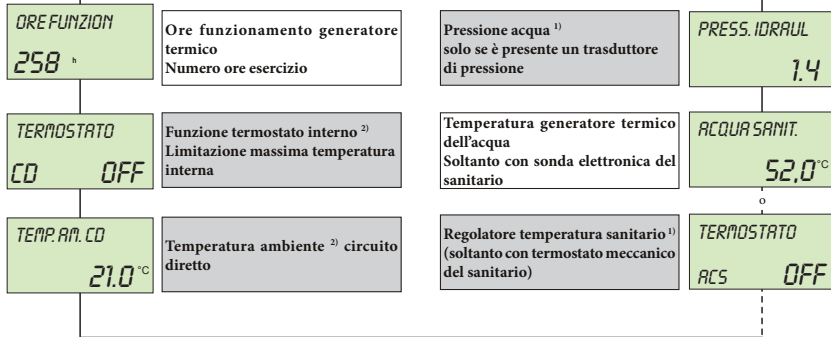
ORE FUNZION
258 h

Ore funzionamento generatore termico
Numero ore esercizio

TERMOSTATO
CD OFF

Funzione termostato interno $^{2)}$
Limitazione massima temperatura interna

TEMP. AM. CD
21.0 °C

Temperatura ambiente $^{2)}$ circuito diretto

Pressione acqua $^{1)}$
solo se è presente un trasduttore di pressione

PRESS. IDRAUL
1.4

Temperatura generatore termico dell'acqua
Soltanto con sonda elettronica del sanitario

ACQUA SANIT.
52.0 °C

o

Regolatore temperatura sanitario $^{1)}$
(soltanto con termostato meccanico del sanitario)

TERMOSTATO
ACS OFF